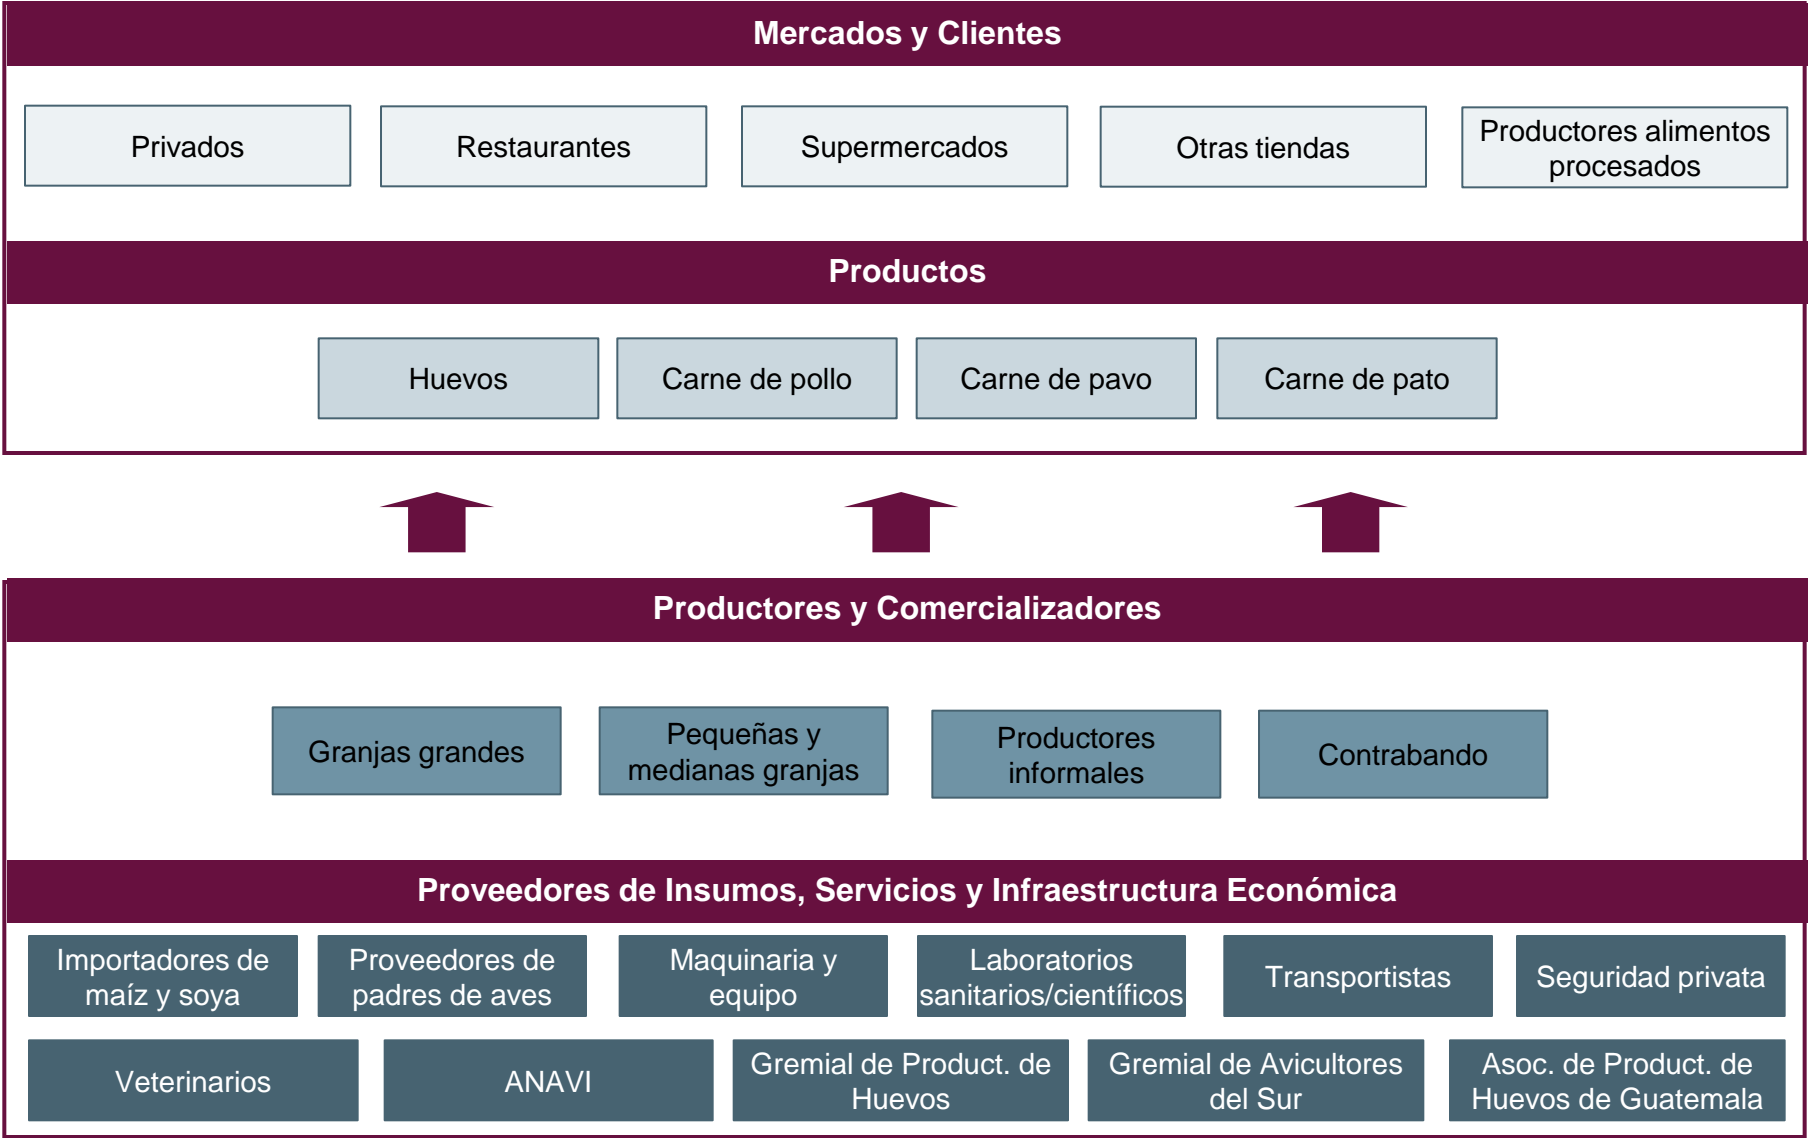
Mercados y Clientes

Privados

Restaurantes

Supermercados

Otras tiendas

Productores alimentos procesados

Productos

Huevos

Carne de pollo

Carne de pavo

Carne de pato

Productores y Comercializadores

Granjas grandes

Pequeñas y medianas granjas

Productores informales

Contrabando

Proveedores de Insumos, Servicios y Infraestructura Económica

Importadores de maíz y soya

Proveedores de padres de aves

Maquinaria y equipo

Laboratorios sanitarios/científicos

Transportistas

Seguridad privata

Veterinarios

ANAVI

Gremial de Product. de Huevos

Gremial de Avicultores del Sur

Asoc. de Product. de Huevos de Guatemala